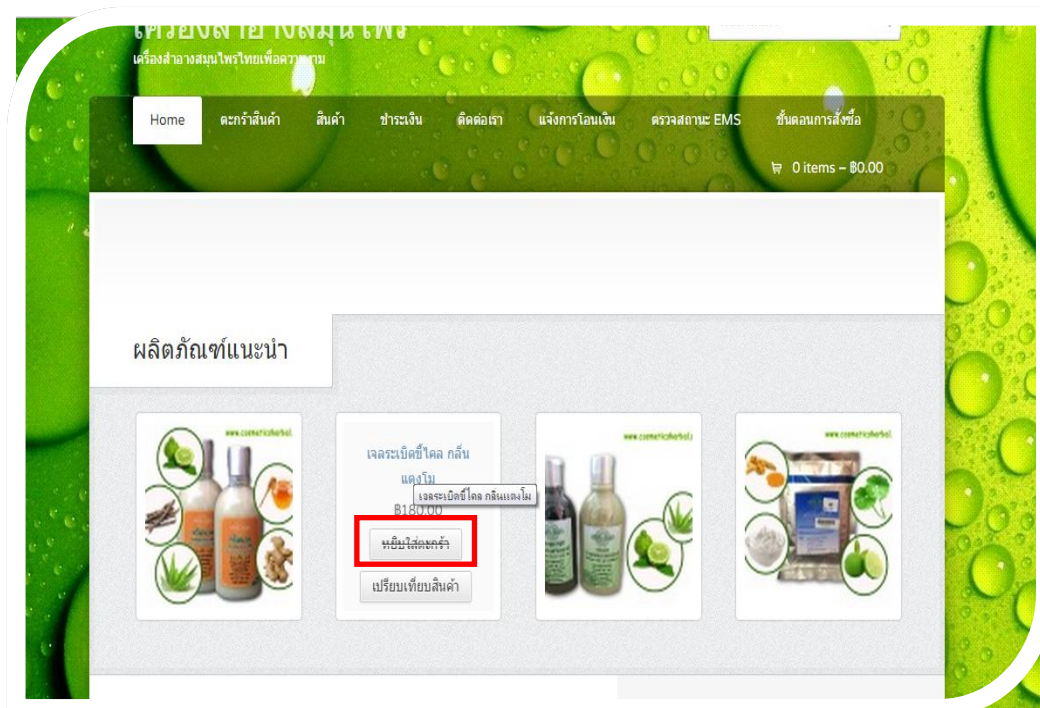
เครื่องสำอางสมุนไพร
เครื่องสำอางสมุนไพรไทยเพื่อความงาม

Home
ตะกร้าสินค้า
สินค้า
ชำระเงิน
ติดต่อเรา
แจ้งการโอนเงิน
ตรวจสถานะ EMS
ขั้นตอนการสั่งซื้อ

0 items – ฿0.00

ผลิตภัณฑ์แนะนำ

www.cosmeticherbal.

เจลระเบิดขี้ไคล กลิ่นแตงโม
เจลระเบิดขี้ไคล กลิ่นแตงโม
฿180.00
หยิบใส่ตะกร้า
เปรียบเทียบสินค้า

www.cosmeticherbal.

www.cosmeticherbal.